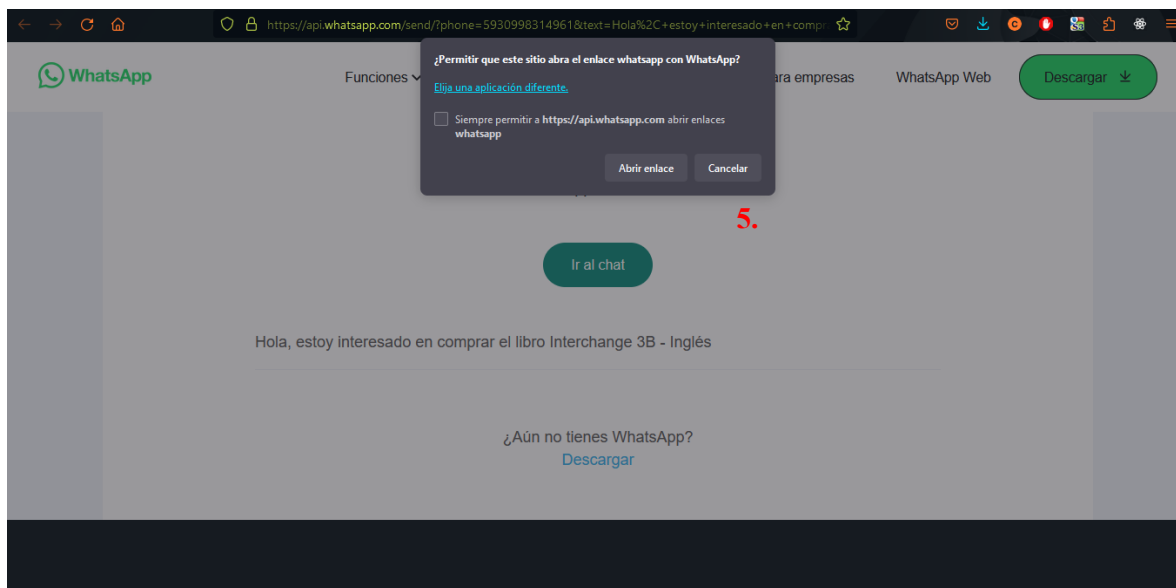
https://api.whatsapp.com/send/?phone=5930998314961&text=Hola%2C+estoy+interesado+en+compr

WhatsApp

Funciones

ara empresas

WhatsApp Web

Descargar

¿Permitir que este sitio abra el enlace whatsapp con WhatsApp?

Elija una aplicación diferente.

Siempre permitir a https://api.whatsapp.com abrir enlaces whatsapp

Abrir enlace

Cancelar

5.

Ir al chat

Hola, estoy interesado en comprar el libro Interchange 3B - Inglés

¿Aún no tienes WhatsApp?
Descargar